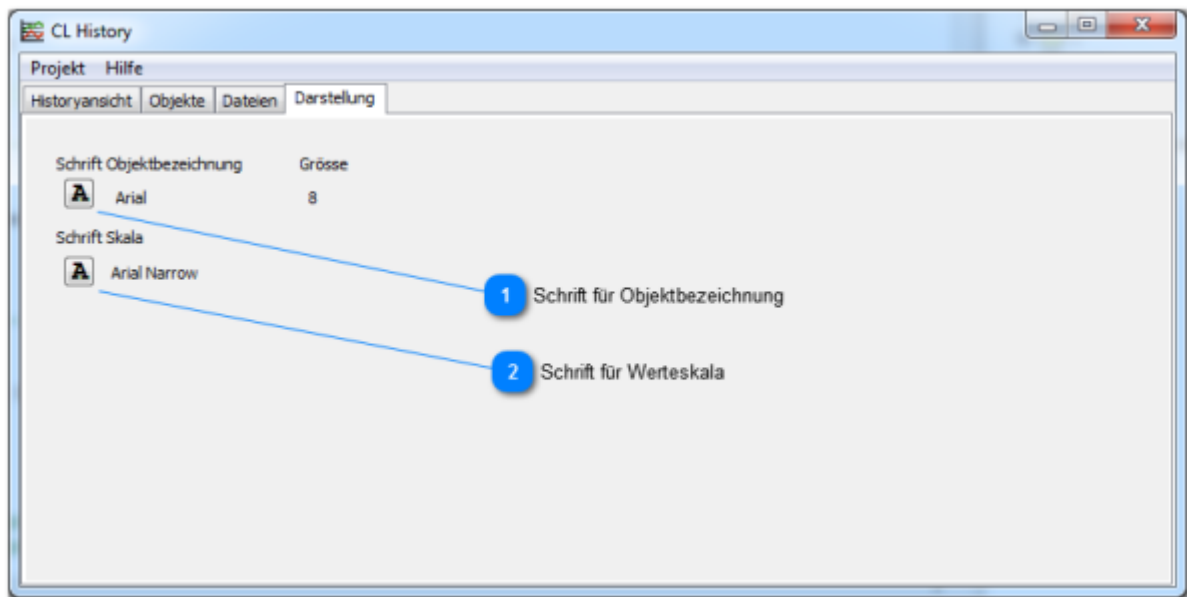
CL History

Projekt Hilfe

Historyansicht | Objekte | Dateien | Darstellung

Schrift Objektbezeichnung

Grösse

A Arial

8

Schrift Skala

A Arial Narrow

1 Schrift für Objektbezeichnung

2 Schrift für Werteskala